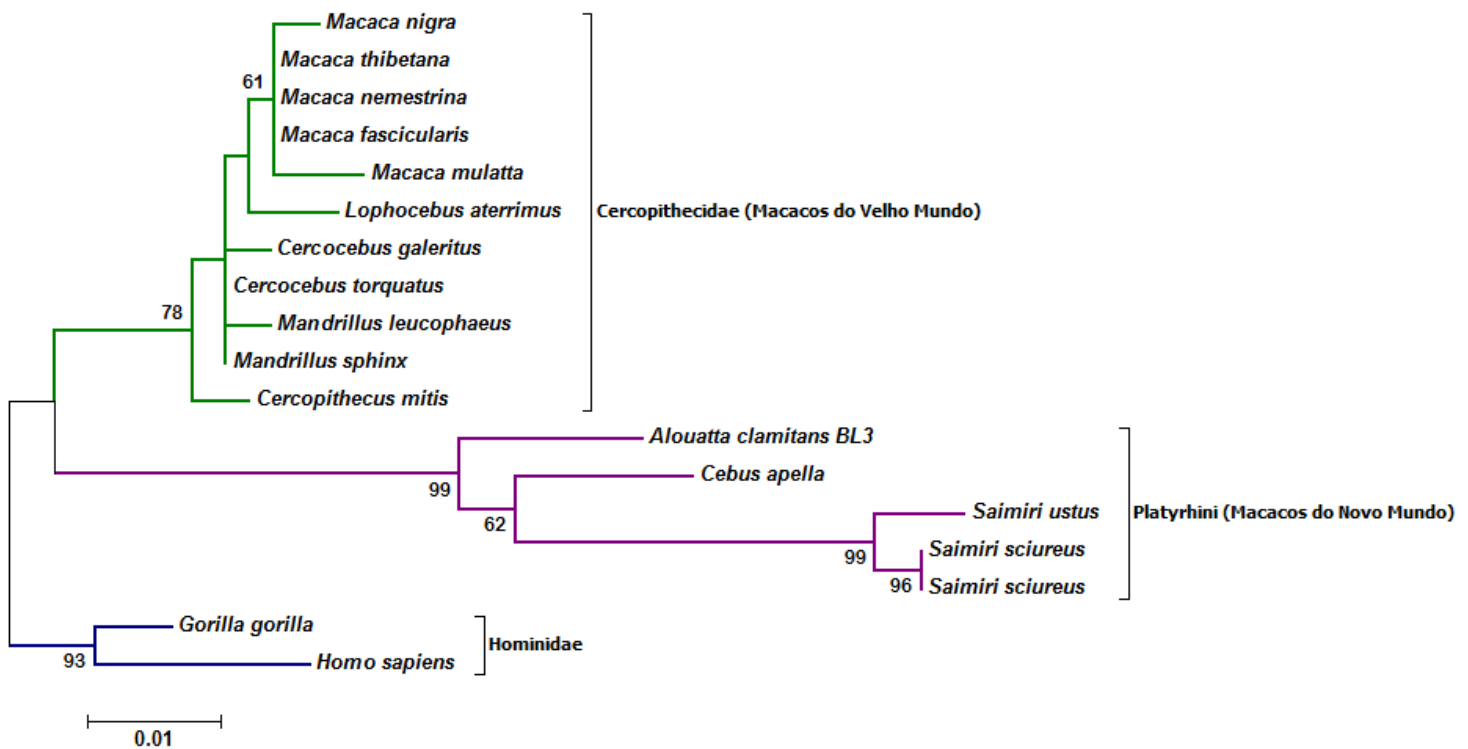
Macaca nigra
Macaca thibetana
61
Macaca nemestrina
Macaca fascicularis
Macaca mulatta
Lophocebus aterrimus
Cercopithecidae (Macacos do Velho Mundo)
Cercocebus galeritus
Cercocebus torquatus
78
Mandrillus leucophaeus
Mandrillus sphinx
Cercopithecus mitis
Alouatta clamitans BL3
Cebus apella
99
62
Saimiri ustus
Platyrhini (Macacos do Novo Mundo)
Saimiri sciureus
99
96
Saimiri sciureus
Gorilla gorilla
Hominidae
93
Homo sapiens
0.01